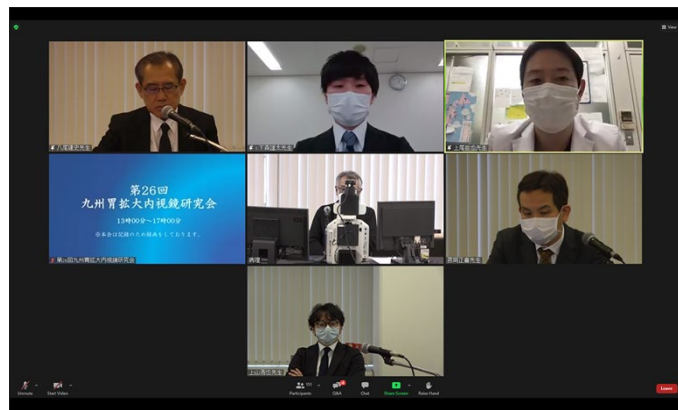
第26回
九州胃拡大内視鏡研究会
13時00分～17時00分
※本会は記録のため録画をしております。

View
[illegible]
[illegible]
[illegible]
第26回九州胃拡大内視鏡研究会
病理
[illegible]
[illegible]
Unmute
Start Video
Participants
Q&A
Chat
Share Screen
Raise Hand
Leave